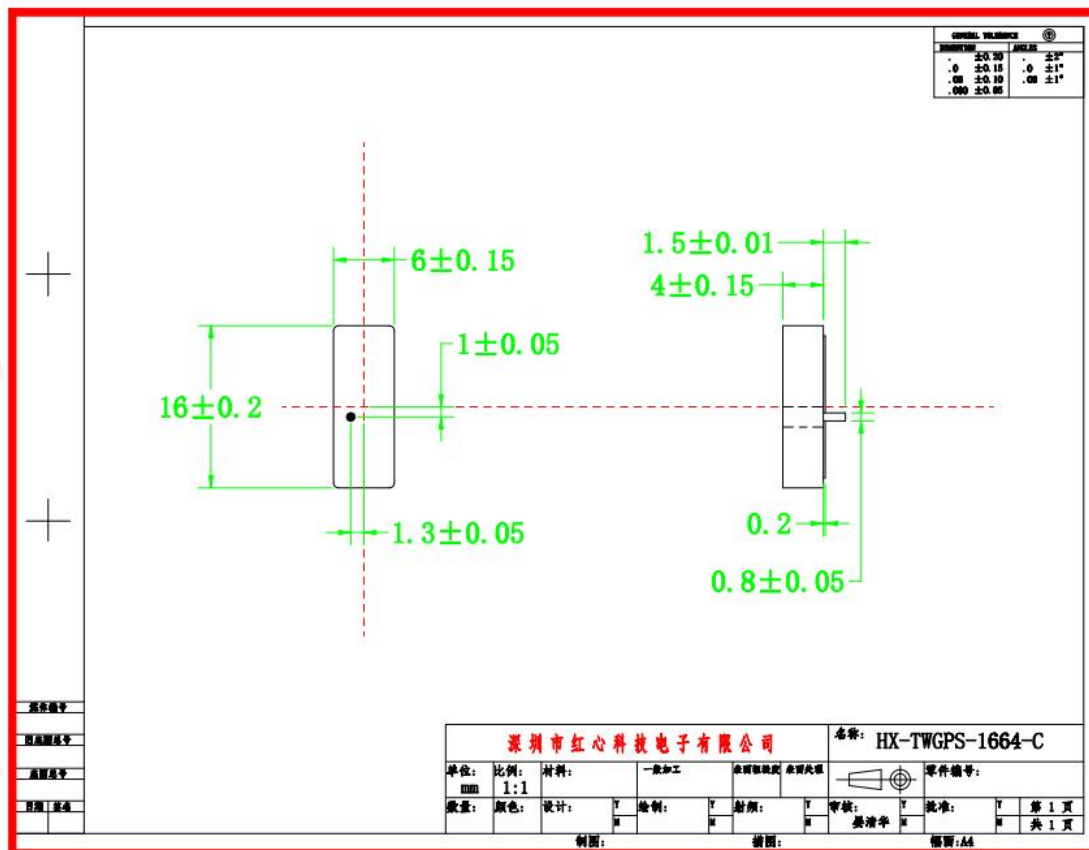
GENERAL TOLERANCE
DIMENSION ANGLES
. ±0.20 . ±2°
.0 ±0.15 .0 ±1°
.00 ±0.10 .00 ±1°
.000 ±0.05

6±0.15
1±0.05
16±0.2
1.3±0.05

1.5±0.01
4±0.15
0.2
0.8±0.05

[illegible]
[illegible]
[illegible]
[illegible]

深圳市红心科技电子有限公司
名称: HX-TWGPS-1664-C
单位: mm
比例: 1:1
材料:
一般加工
表面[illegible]
表面处理
零件编号:
数量:
颜色:
设计:
绘制:
封模:
审核: 吴清华
批准:
第 1 页
共 1 页
制图:
描图:
幅面:A4